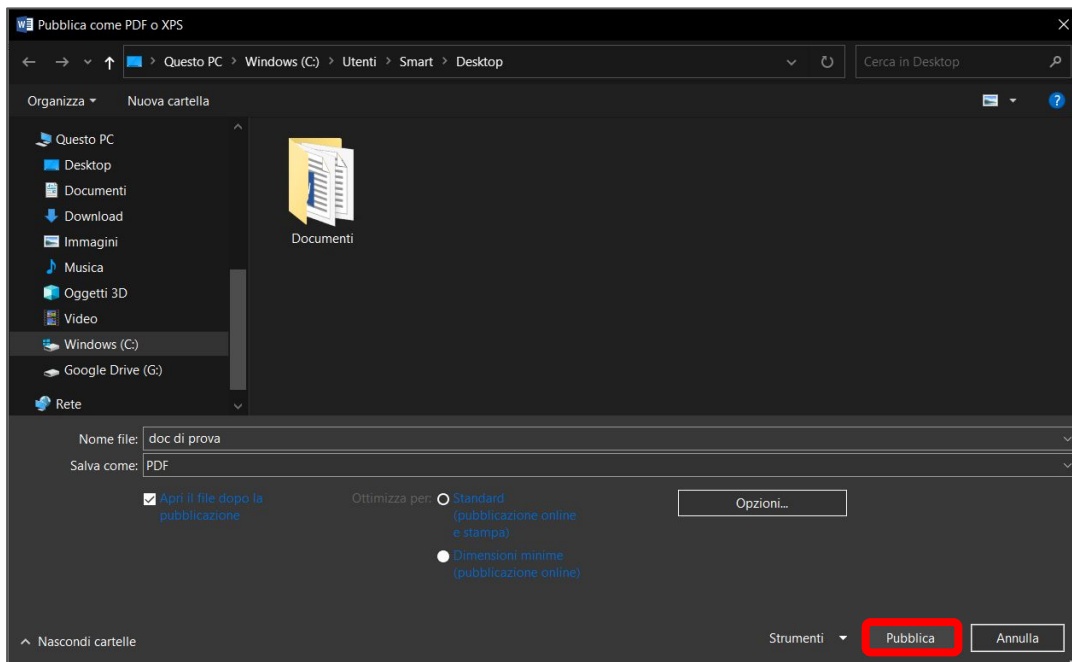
Pubblica come PDF o XPS

Questo PC > Windows (C:) > Utenti > Smart > Desktop

Cerca in Desktop

Organizza ▾   Nuova cartella

Questo PC
Desktop
Documenti
Download
Immagini
Musica
Oggetti 3D
Video
Windows (C:)
Google Drive (G:)
Rete

Documenti

Nome file: doc di prova
Salva come: PDF

Apri il file dopo la pubblicazione

Ottimizza per: Standard (pubblicazione online e stampa)
Dimensioni minime (pubblicazione online)

Opzioni...

Nascondi cartelle

Strumenti ▾   Pubblica   Annulla